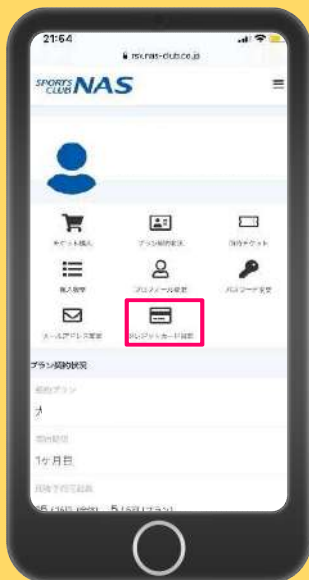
21:54

rsv.nas-club.co.jp

SPORTS CLUB NAS

チケット購入

プラン契約変更

保有チケット

購入履歴

プロフィール変更

パスワード変更

メールアドレス変更

クレジットカード変更

プラン契約状況

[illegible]

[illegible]

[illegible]

1ヶ月目

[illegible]

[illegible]